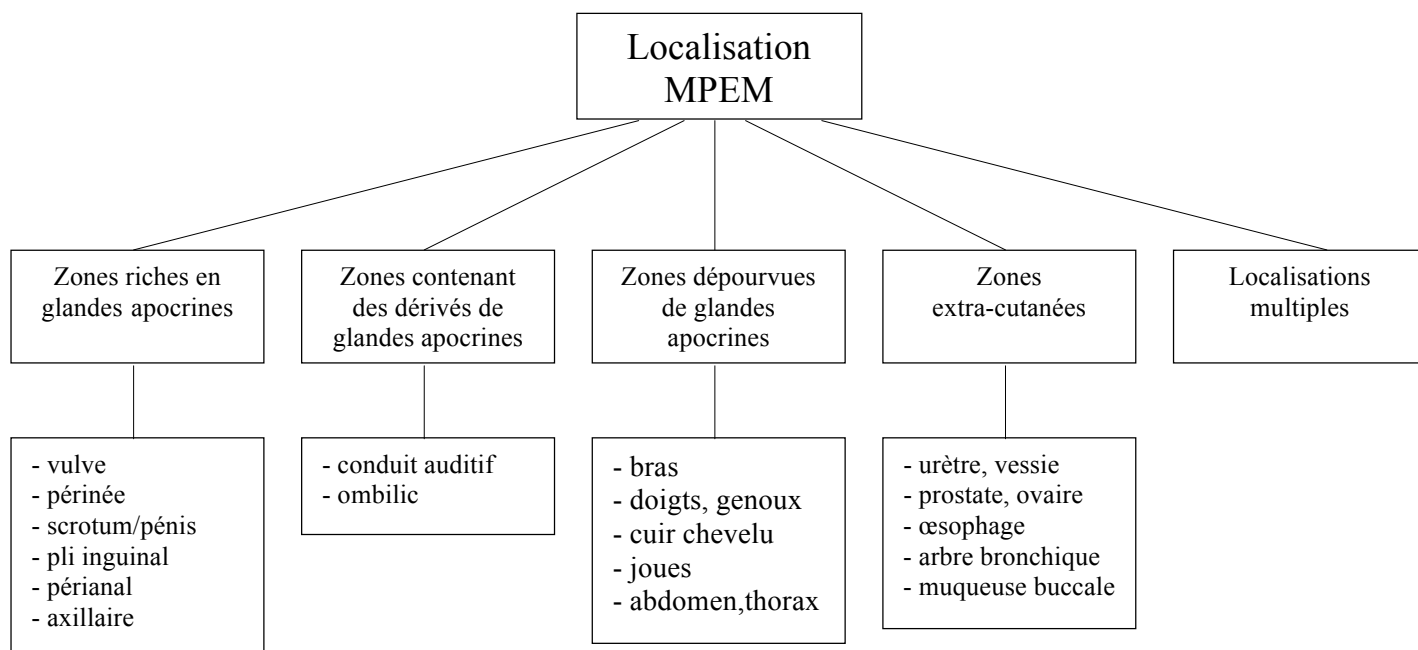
Localisation MPEM

Zones riches en glandes apocrines

- vulve
- périnée
- scrotum/pénis
- pli inguinal
- périanal
- axillaire

Zones contenant des dérivés de glandes apocrines

- conduit auditif
- ombilic

Zones dépourvues de glandes apocrines

- bras
- doigts, genoux
- cuir chevelu
- joues
- abdomen,thorax

Zones extra-cutanées

- urètre, vessie
- prostate, ovaire
- œsophage
- arbre bronchique
- muqueuse buccale

Localisations multiples